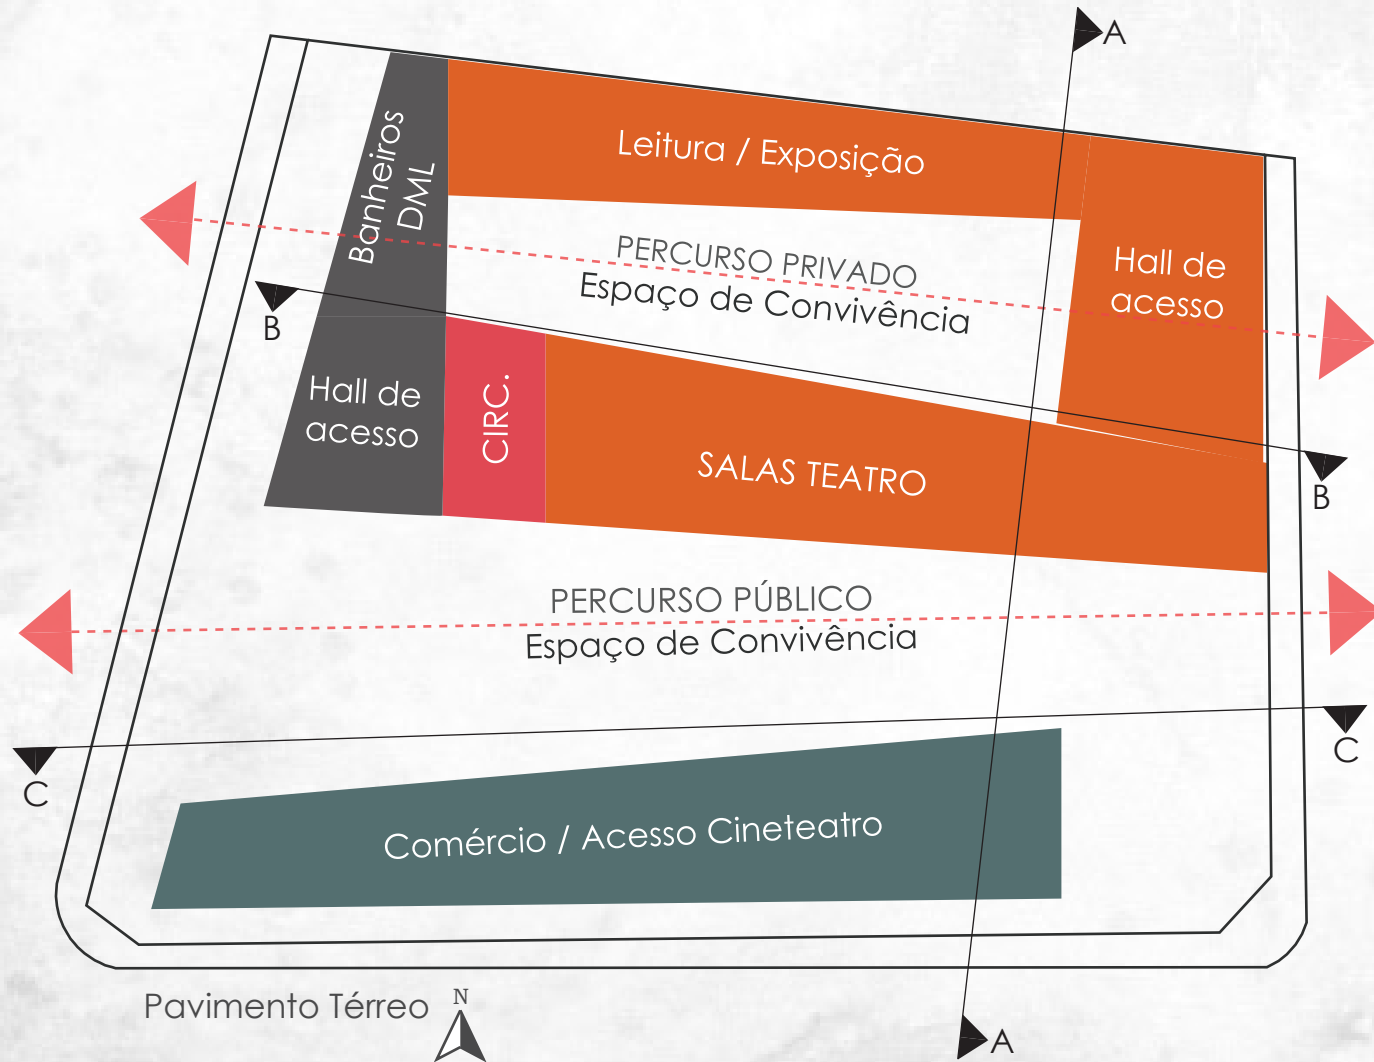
A

Banheiros
DML

Leitura / Exposição

Hall de
acesso

PERCURSO PRIVADO
Espaço de Convivência

B

Hall de
acesso

CIRC.

SALAS TEATRO

B

PERCURSO PÚBLICO
Espaço de Convivência

C

C

Comércio / Acesso Cineteatro

Pavimento Térreo

N

A